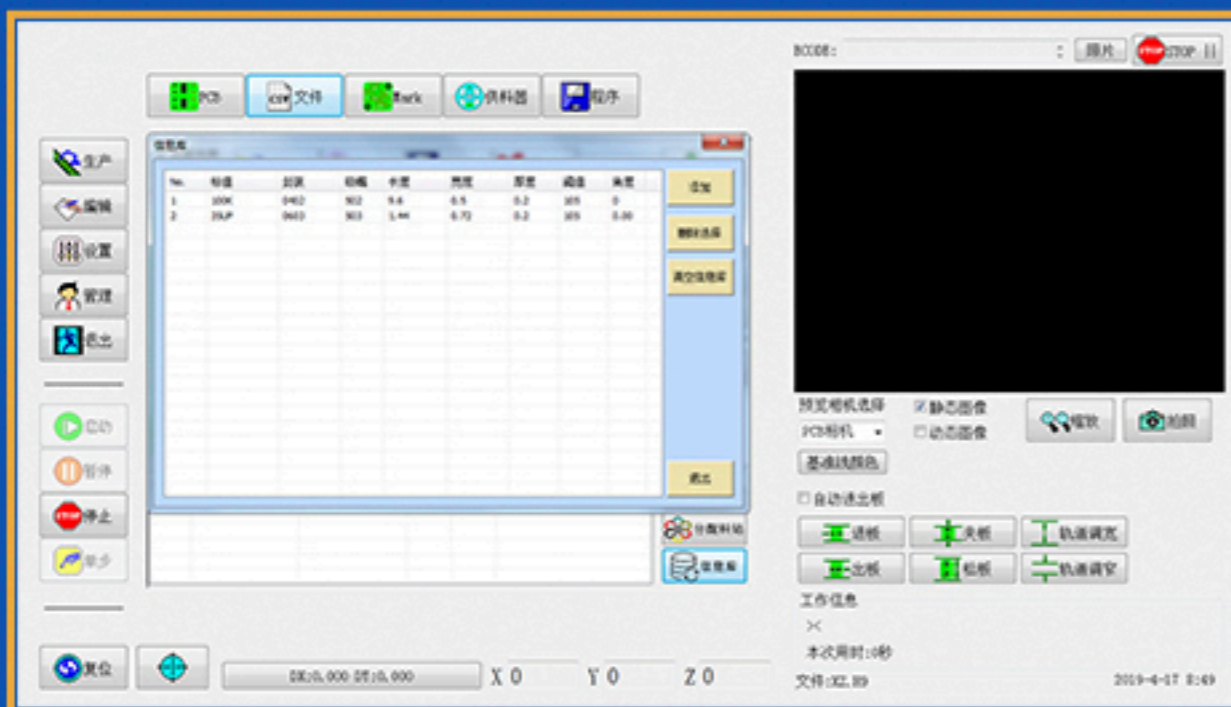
PCB 文件 Mark 供料器 程序

生产
编辑
设置
管理
退出

启动
暂停
停止
单步

信息库

| No. | 标值 | 封装 | 规格 | 长度 | 宽度 | 厚度 | 阈值 | 角度 |
|---|---|---|---|---|---|---|---|---|
| 1 | 100K | 0402 | 502 | 9.6 | 0.5 | 0.2 | 105 | 0 |
| 2 | 20UF | 0603 | 503 | 1.44 | 0.72 | 0.2 | 105 | 0.00 |

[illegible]
删除选择
清空信息库
退出

分配料站
信息库

复位

DX:0.000 DY:0.000
X 0 Y 0 Z 0

BCODE: 照片 STOP STOP

预览相机选择
PCB相机
静态图像
动态图像
缩放
拍照
基准线颜色
自动进出板
进板 夹板 轨道调宽
出板 松板 轨道调窄
工作信息
本次用时:0秒
文件:XZ.H9
2019-4-17 8:49